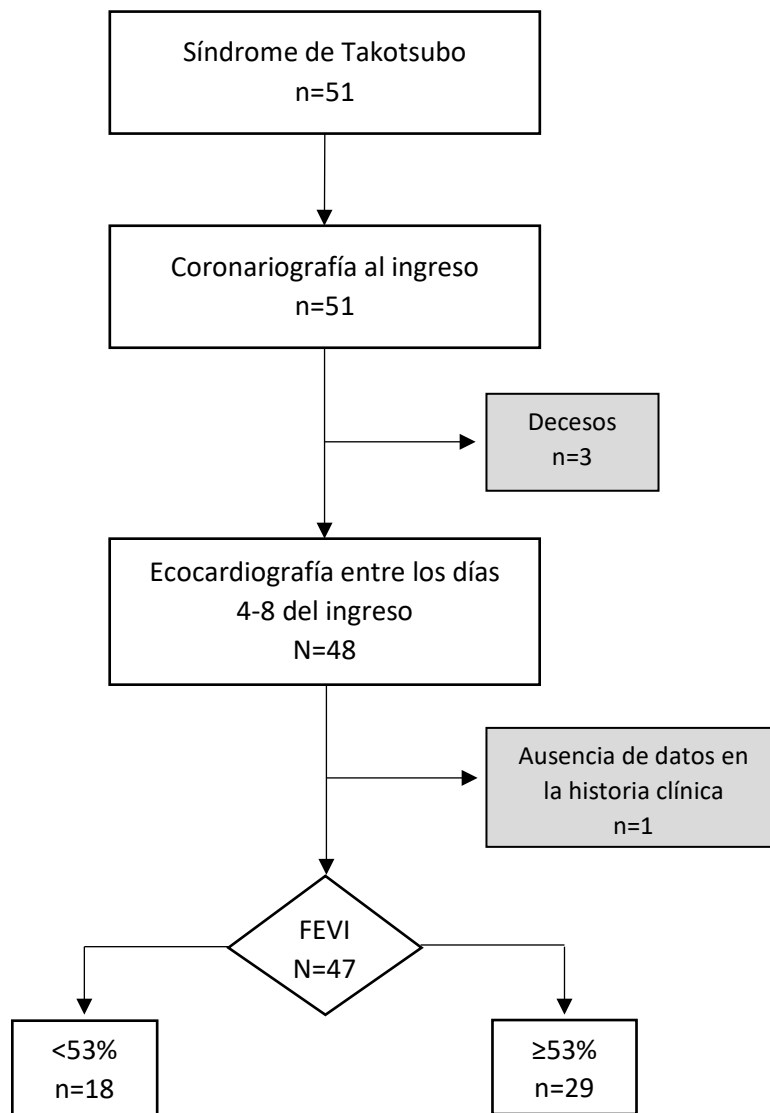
Síndrome de Takotsubo
n=51

Coronariografía al ingreso
n=51

Decesos
n=3

Ecocardiografía entre los días
4-8 del ingreso
N=48

Ausencia de datos en la historia clínica
n=1

FEVI
N=47

<53%
n=18

≥53%
n=29